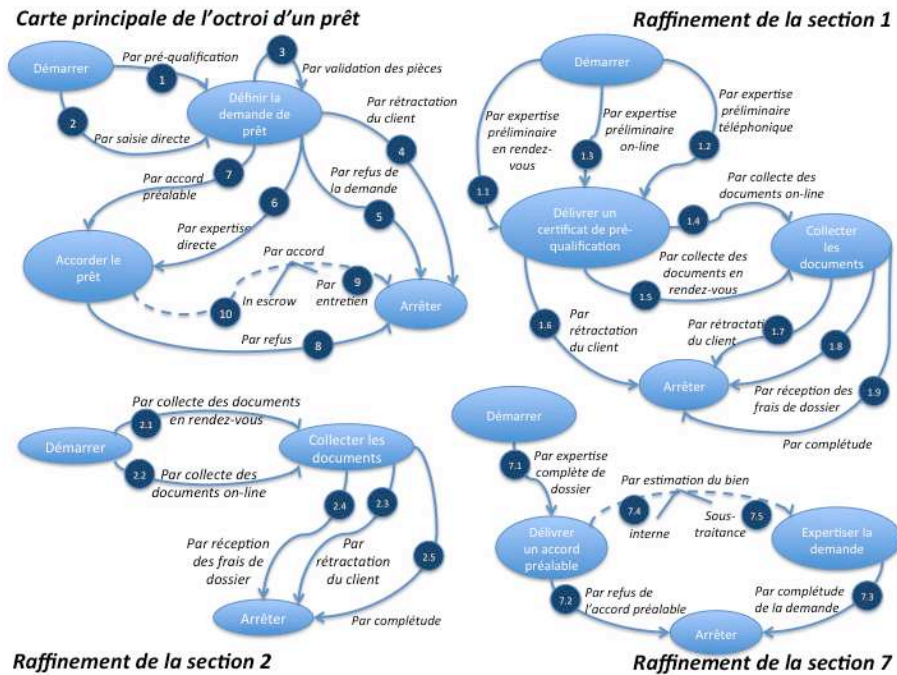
Carte principale de l'octroi d'un prêt

Démarrer
Par pré-qualification
1
3
Par validation des pièces
Définir la demande de prêt
2
Par saisie directe
Par rétractation du client
4
Par accord préalable
7
Par refus de la demande
6
Par expertise directe
5
Accorder le prêt
Par accord
9
Par entretien
10
In escrow
Arrêter
Par refus
8

Raffinement de la section 1

Démarrer
Par expertise préliminaire en rendez-vous
Par expertise préliminaire on-line
Par expertise préliminaire téléphonique
1.3
1.2
1.1
Par collecte des documents on-line
1.4
Délivrer un certificat de pré-qualification
Collecter les documents
Par collecte des documents en rendez-vous
1.5
1.6
Par rétractation du client
Par rétractation du client
1.7
1.8
Arrêter
Par réception des frais de dossier
1.9
Par complétude

Raffinement de la section 2

Par collecte des documents en rendez-vous
2.1
Démarrer
Collecter les documents
2.2
Par collecte des documents on-line
2.4
2.3
Par réception des frais de dossier
Par rétractation du client
2.5
Arrêter
Par complétude

Raffinement de la section 7

Démarrer
7.1
Par expertise complète de dossier
Par estimation du bien
7.4
interne
Sous-traitance
7.5
Délivrer un accord préalable
Expertiser la demande
Par refus de l'accord préalable
7.2
Par complétude de la demande
7.3
Arrêter